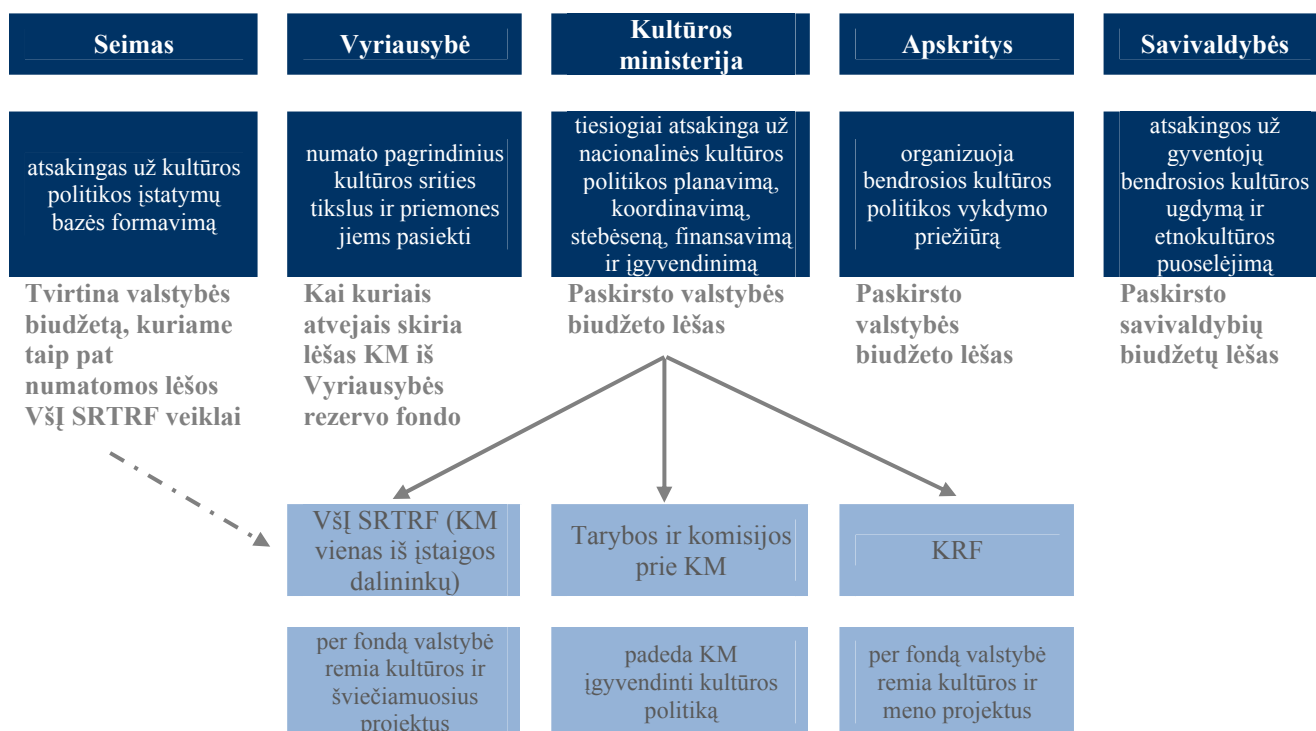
Seimas

Vyriausybė

Kultūros ministerija

Apskritys

Savivaldybės

atsakingas už kultūros politikos įstatymų bazės formavimą

numato pagrindinius kultūros srities tikslus ir priemones jiems pasiekti

tiesiogiai atsakinga už nacionalinės kultūros politikos planavimą, koordinavimą, stebėseną, finansavimą ir įgyvendinimą

organizuoja bendrosios kultūros politikos vykdymo priežiūrą

atsakingos už gyventojų bendrosios kultūros ugdymą ir etnokultūros puoselėjimą

Tvirtina valstybės biudžetą, kuriame taip pat numatomos lėšos VšĮ SRTRF veiklai

Kai kuriais atvejais skiria lėšas KM iš Vyriausybės rezervo fondo

Paskirsto valstybės biudžeto lėšas

Paskirsto valstybės biudžeto lėšas

Paskirsto savivaldybių biudžetų lėšas

VšĮ SRTRF (KM vienas iš įstaigos dalininkų)

Tarybos ir komisijos prie KM

KRF

per fondą valstybė remia kultūros ir šviečiamuosius projektus

padeda KM įgyvendinti kultūros politiką

per fondą valstybė remia kultūros ir meno projektus